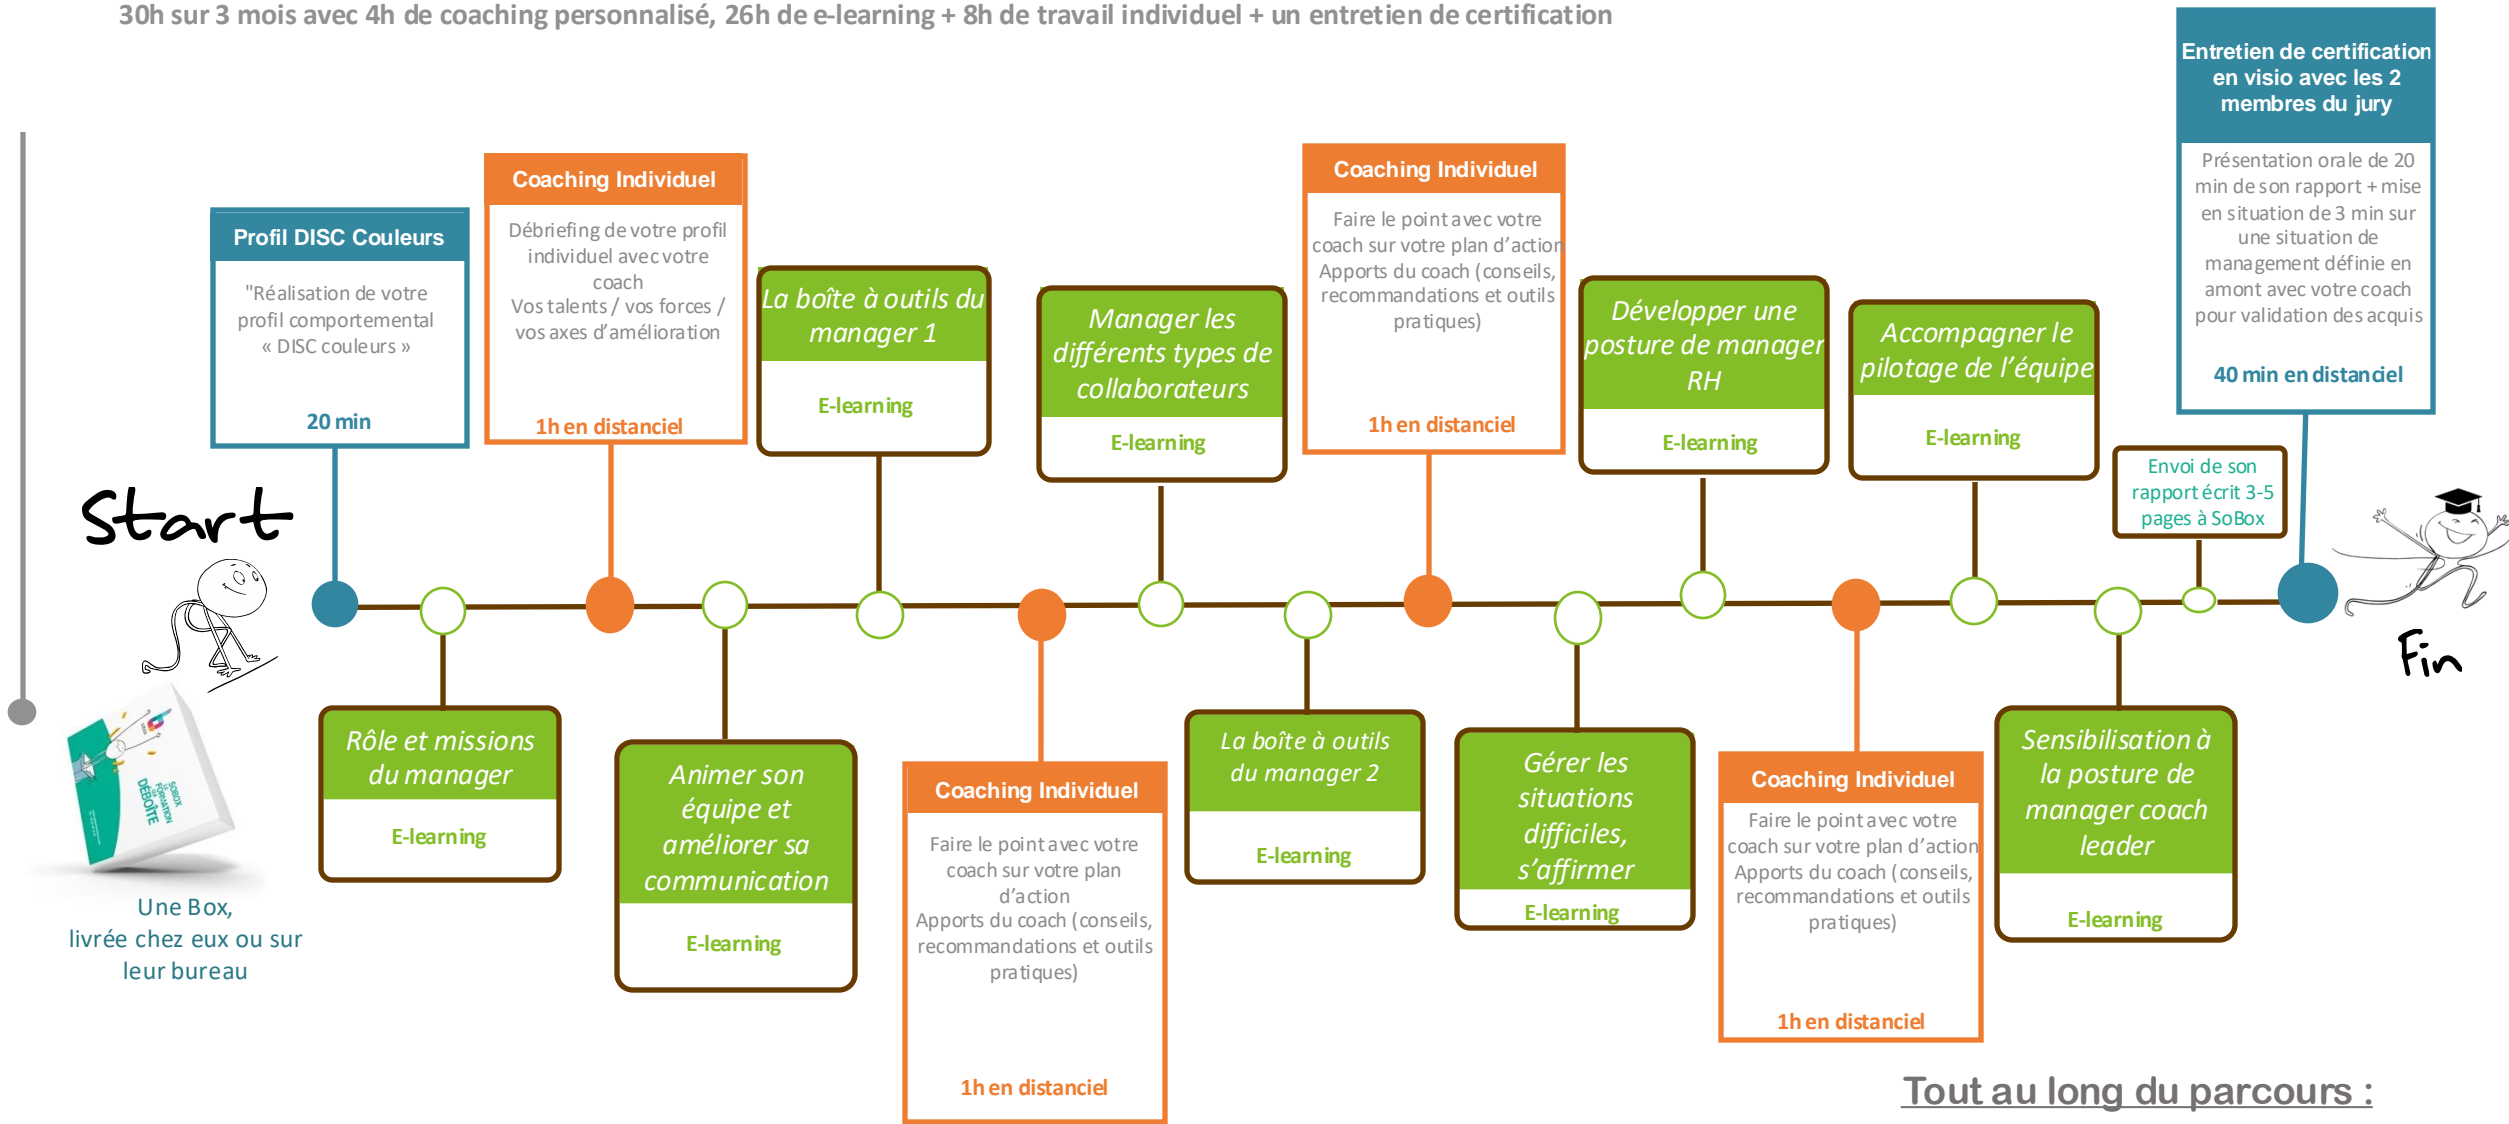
30h sur 3 mois avec 4h de coaching personnalisé, 26h de e-learning + 8h de travail individuel + un entretien de certification

Entretien de certification en visio avec les 2 membres du jury

Présentation orale de 20 min de son rapport + mise en situation de 3 min sur une situation de management définie en amont avec votre coach pour validation des acquis

40 min en distanciel

Profil DISC Couleurs

"Réalisation de votre profil comportemental « DISC couleurs »

20 min

Coaching Individuel

Débriefing de votre profil individuel avec votre coach
Vos talents / vos forces / vos axes d'amélioration

1h en distanciel

La boîte à outils du manager 1

E-learning

Manager les différents types de collaborateurs

E-learning

Coaching Individuel

Faire le point avec votre coach sur votre plan d'action
Apports du coach (conseils, recommandations et outils pratiques)

1h en distanciel

Développer une posture de manager RH

E-learning

Accompagner le pilotage de l'équipe

E-learning

Envoi de son rapport écrit 3-5 pages à SoBox

Start

Fin

Une Box, livrée chez eux ou sur leur bureau

Rôle et missions du manager

E-learning

Animer son équipe et améliorer sa communication

E-learning

Coaching Individuel

Faire le point avec votre coach sur votre plan d'action
Apports du coach (conseils, recommandations et outils pratiques)

1h en distanciel

La boîte à outils du manager 2

E-learning

Gérer les situations difficiles, s'affirmer

E-learning

Coaching Individuel

Faire le point avec votre coach sur votre plan d'action
Apports du coach (conseils, recommandations et outils pratiques)

1h en distanciel

Sensibilisation à la posture de manager coach leader

E-learning

Tout au long du parcours :